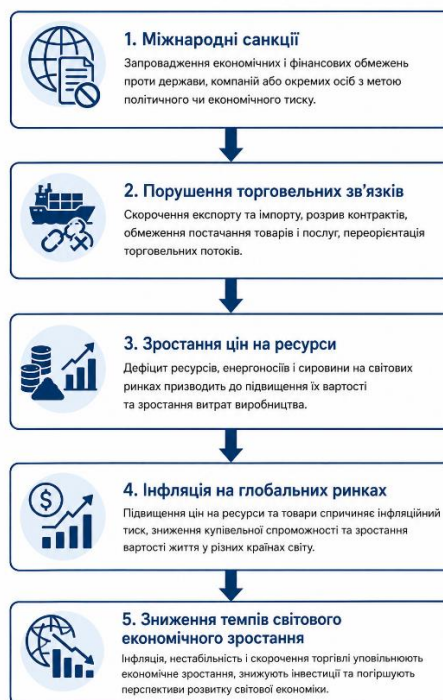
1. Міжнародні санкції

Запровадження економічних і фінансових обмежень проти держави, компаній або окремих осіб з метою політичного чи економічного тиску.

2. Порушення торговельних зв'язків

Скорочення експорту та імпорту, розрив контрактів, обмеження постачання товарів і послуг, переорієнтація торговельних потоків.

3. Зростання цін на ресурси

Дефіцит ресурсів, енергоносіїв і сировини на світових ринках призводить до підвищення їх вартості та зростання витрат виробництва.

4. Інфляція на глобальних ринках

Підвищення цін на ресурси та товари спричинює інфляційний тиск, зниження купівельної спроможності та зростання вартості життя у різних країнах світу.

5. Зниження темпів світового економічного зростання

Інфляція, нестабільність і скорочення торгівлі уповільнюють економічне зростання, знижують інвестиції та погіршують перспективи розвитку світової економіки.